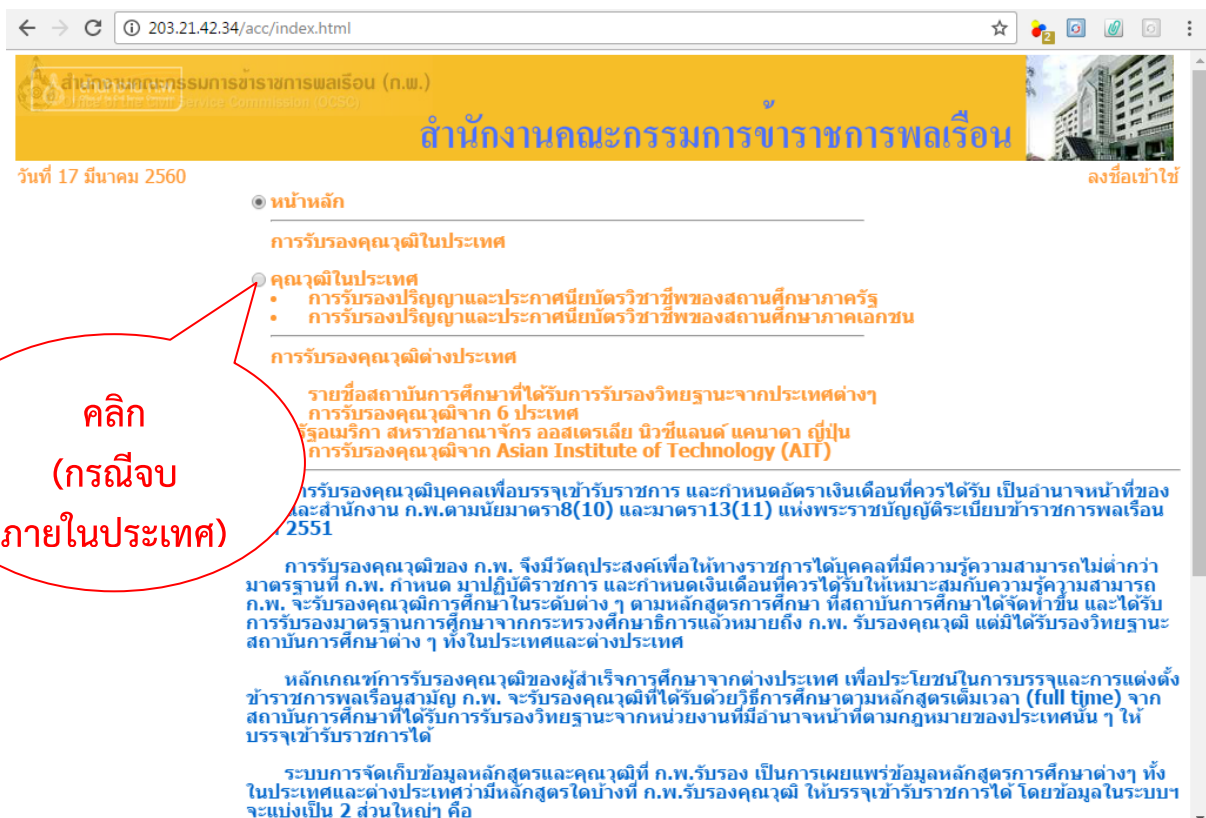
203.21.42.34/acc/index.html

สำนักงานคณะกรรมการข้าราชการพลเรือน (ก.พ.)
Office of the Civil Service Commission (OCSC)

สำนักงานคณะกรรมการข้าราชการพลเรือน

วันที่ 17 มีนาคม 2560

ลงชื่อเข้าใช้

หน้าหลัก

การรับรองคุณวุฒิในประเทศ

คุณวุฒิในประเทศ
• การรับรองปริญญาและประกาศนียบัตรวิชาชีพของสถานศึกษาภาครัฐ
• การรับรองปริญญาและประกาศนียบัตรวิชาชีพของสถานศึกษาภาคเอกชน

การรับรองคุณวุฒิต่างประเทศ

รายชื่อสถาบันการศึกษาที่ได้รับการรับรองวิทยฐานะจากประเทศต่างๆ
การรับรองคุณวุฒิจาก 6 ประเทศ
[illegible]รัฐอเมริกา สหราชอาณาจักร ออสเตรเลีย นิวซีแลนด์ แคนาดา ญี่ปุ่น
การรับรองคุณวุฒิจาก Asian Institute of Technology (AIT)

คลิก
(กรณีจบ
ภายในประเทศ)

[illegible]ารรับรองคุณวุฒิบุคคลเพื่อบรรจุเข้ารับราชการ และกำหนดอัตราเงินเดือนที่ควรได้รับ เป็นอำนาจหน้าที่ของ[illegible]และสำนักงาน ก.พ.ตามนัยมาตรา8(10) และมาตรา13(11) แห่งพระราชบัญญัติระเบียบข้าราชการพลเรือน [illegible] 2551

การรับรองคุณวุฒิของ ก.พ. จึงมีวัตถุประสงค์เพื่อให้ทางราชการได้บุคคลที่มีความรู้ความสามารถไม่ต่ำกว่ามาตรฐานที่ ก.พ. กำหนด มาปฏิบัติราชการ และกำหนดเงินเดือนที่ควรได้รับให้เหมาะสมกับความรู้ความสามารถ ก.พ. จะรับรองคุณวุฒิการศึกษาในระดับต่าง ๆ ตามหลักสูตรการศึกษา ที่สถาบันการศึกษาได้จัดทำขึ้น และได้รับการรับรองมาตรฐานการศึกษาจากกระทรวงศึกษาธิการแล้วหมายถึง ก.พ. รับรองคุณวุฒิ แต่มิได้รับรองวิทยฐานะสถาบันการศึกษาต่าง ๆ ทั้งในประเทศและต่างประเทศ

หลักเกณฑ์การรับรองคุณวุฒิของผู้สำเร็จการศึกษาจากต่างประเทศ เพื่อประโยชน์ในการบรรจุและการแต่งตั้งข้าราชการพลเรือนสามัญ ก.พ. จะรับรองคุณวุฒิที่ได้รับด้วยวิธีการศึกษาตามหลักสูตรเต็มเวลา (full time) จากสถาบันการศึกษาที่ได้รับการรับรองวิทยฐานะจากหน่วยงานที่มีอำนาจหน้าที่ตามกฎหมายของประเทศนั้น ๆ ให้บรรจุเข้ารับราชการได้

ระบบการจัดเก็บข้อมูลหลักสูตรและคุณวุฒิที่ ก.พ.รับรอง เป็นการเผยแพร่ข้อมูลหลักสูตรการศึกษาต่างๆ ทั้งในประเทศและต่างประเทศว่ามีหลักสูตรใดบ้างที่ ก.พ.รับรองคุณวุฒิ ให้บรรจุเข้ารับราชการได้ โดยข้อมูลในระบบฯ จะแบ่งเป็น 2 ส่วนใหญ่ๆ คือ